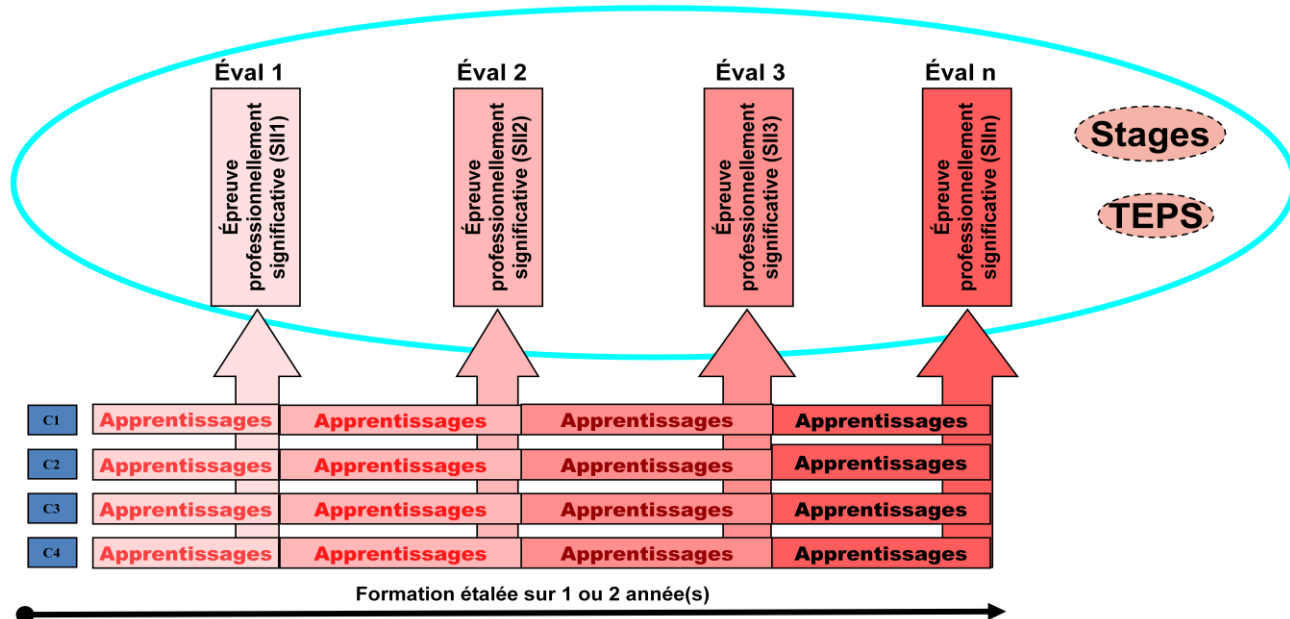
Éval 1
Épreuve professionnellement significative (SII1)

Éval 2
Épreuve professionnellement significative (SII2)

Éval 3
Épreuve professionnellement significative (SII3)

Éval n
Épreuve professionnellement significative (SIIn)

Stages

TEPS

C1 Apprentissages Apprentissages Apprentissages Apprentissages
C2 Apprentissages Apprentissages Apprentissages Apprentissages
C3 Apprentissages Apprentissages Apprentissages Apprentissages
C4 Apprentissages Apprentissages Apprentissages Apprentissages

Formation étalée sur 1 ou 2 année(s)